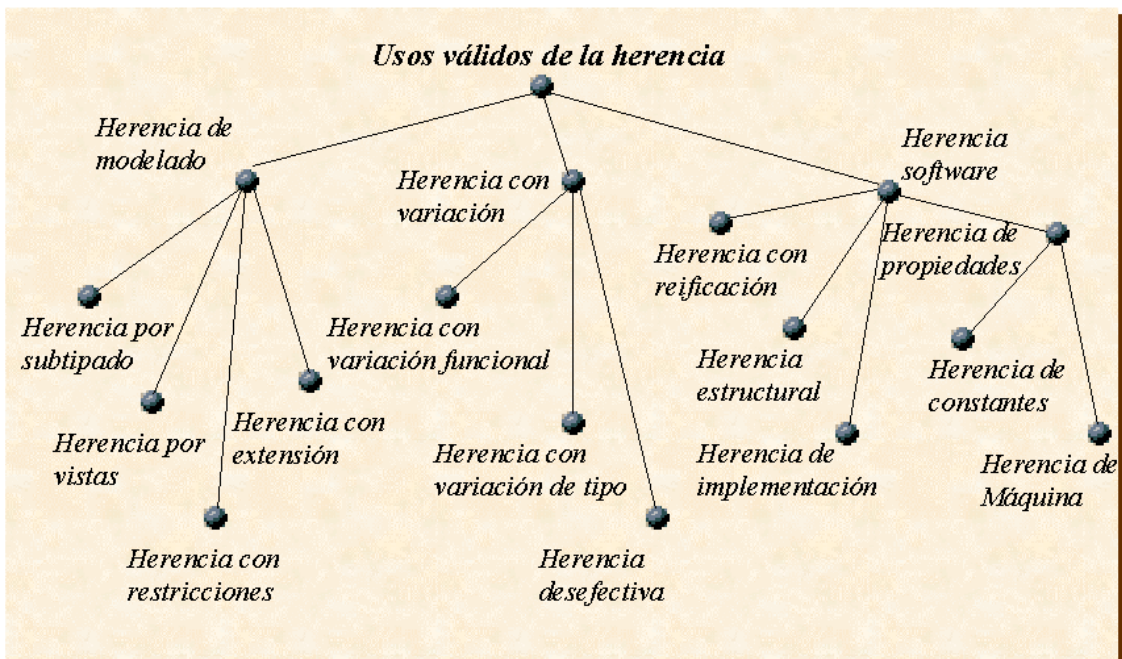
Usos válidos de la herencia

Herencia de modelado

Herencia con variación

Herencia software

Herencia por subtipado

Herencia por vistas

Herencia con restricciones

Herencia con extensión

Herencia con variación funcional

Herencia con variación de tipo

Herencia desefectiva

Herencia con reificación

Herencia estructural

Herencia de implementación

Herencia de propiedades

Herencia de constantes

Herencia de Máquina